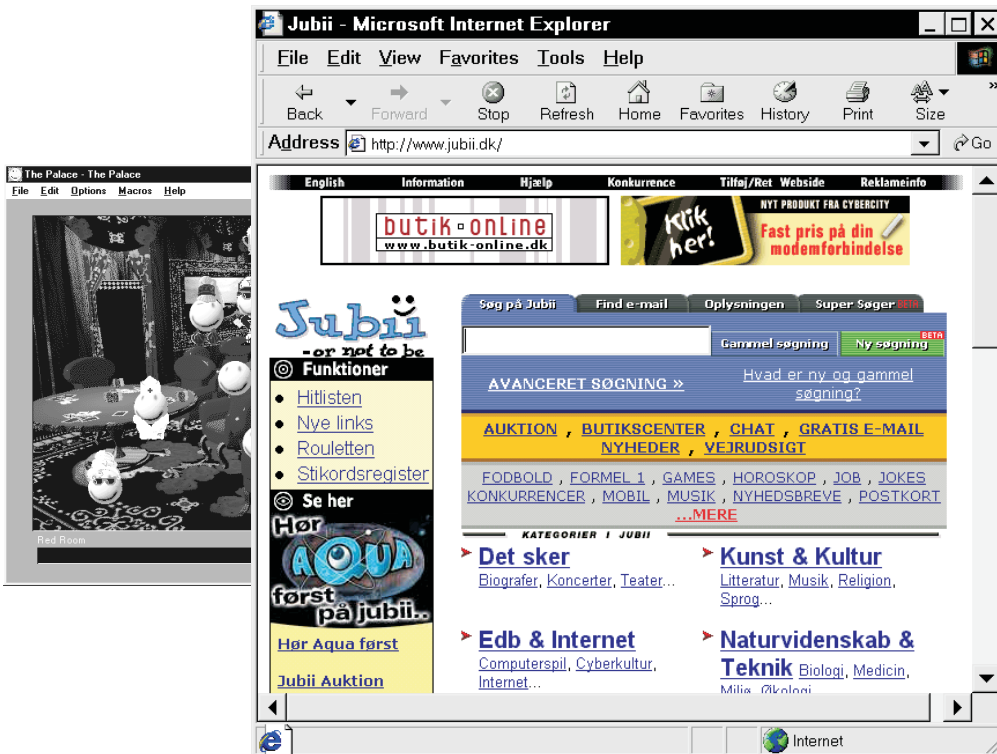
The Palace - The Palace
File Edit Options Macros Help

Red Room

Jubii - Microsoft Internet Explorer
File Edit View Favorites Tools Help
Back Forward Stop Refresh Home Favorites History Print Size
Address http://www.jubii.dk/ Go

English Information Hjælp Konkurrence Tilføj/Ret Webside Reklameinfo

butik-online www.butik-online.dk

Klik her! NYT PRODUKT FRA CYBERCITY Fast pris på din modemforbindelse

Jubii -or not to be

Funktioner
Hitlisten
Nye links
Rouletten
Stikordsregister

Se her
Hør AQUA først på jubii..
Hør Aqua først
Jubii Auktion

Søg på Jubii Find e-mail Oplysningen Super Søger BETA

Gammel søgning Ny søgning BETA

AVANCERET SØGNING » Hvad er ny og gammel søgning?

AUKTION, BUTIKSCENTER, CHAT, GRATIS E-MAIL NYHEDER, VEJRUDSIGT

FODBOLD, FORMEL 1, GAMES, HOROSKOP, JOB, JOKES KONKURRENCER, MOBIL, MUSIK, NYHEDSBREVE, POSTKORT ...MERE

KATEGORIER I JUBII

Det sker
Biografer, Koncerter, Teater...

Kunst & Kultur
Litteratur, Musik, Religion, Sprog...

Edb & Internet
Computerspil, Cyberkultur, Internet...

Naturvidenskab & Teknik Biologi, Medicin, Miljø, Økologi

Internet